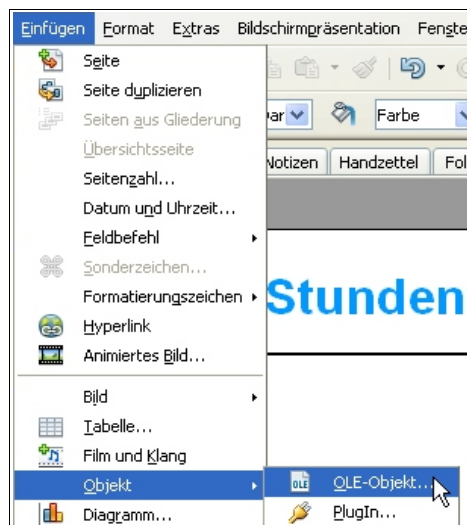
Einfügen Format Extras Bildschirmpräsentation Fenste

Seite
Seite duplizieren
Seiten aus Gliederung
Übersichtsseite
Seitenzahl...
Datum und Uhrzeit...
Feldbefehl
Sonderzeichen...
Formatierungszeichen
Hyperlink
Animiertes Bild...
Bild
Tabelle...
Film und Klang
Objekt
Diagramm...

OLE-Objekt...
PlugIn...

Farbe
Notizen Handzettel Fo
Stunden
OLE